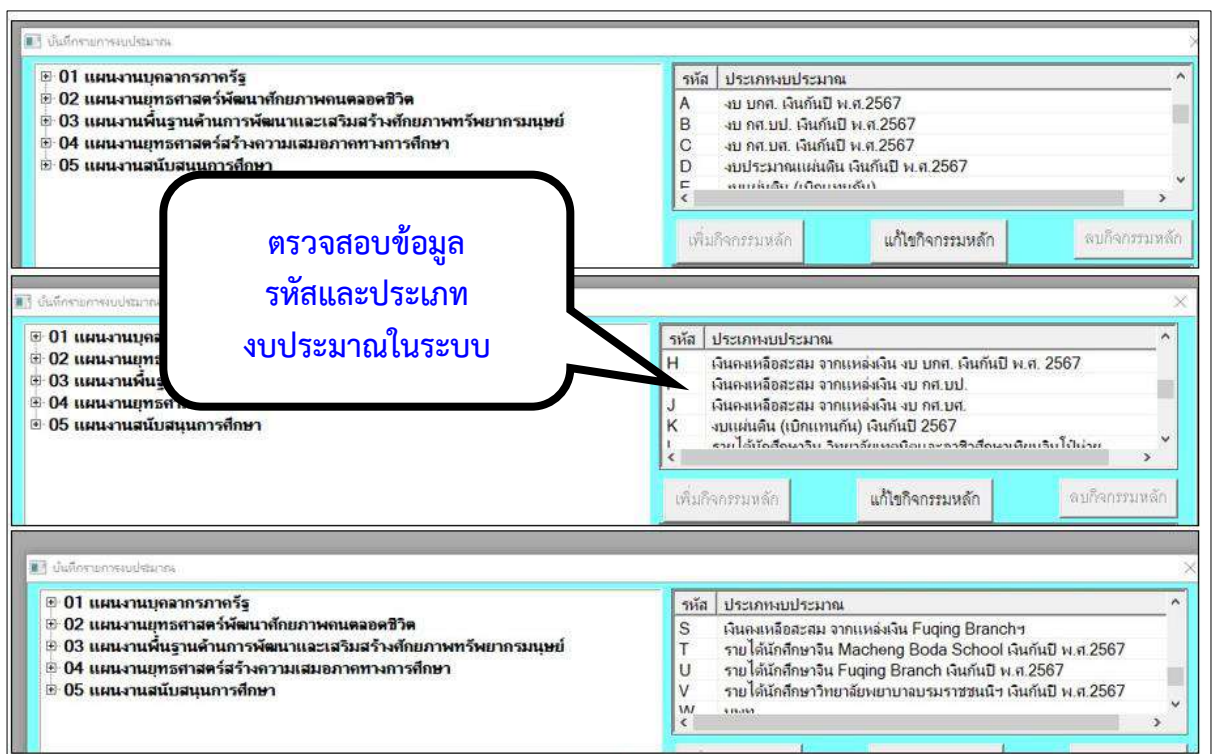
บันทึกรายการงบประมาณ

01 แผนงานบุคลากรภาครัฐ
02 แผนงานยุทธศาสตร์พัฒนาศักยภาพคนตลอดชีวิต
03 แผนงานพื้นฐานด้านการพัฒนาและเสริมสร้างศักยภาพทรัพยากรมนุษย์
04 แผนงานยุทธศาสตร์สร้างความเสมอภาคทางการศึกษา
05 แผนงานสนับสนุนการศึกษา

| รหัส | ประเภทงบประมาณ |
|---|---|
| A | งบ บกศ. เงินกันปี พ.ศ.2567 |
| B | งบ กศ.บป. เงินกันปี พ.ศ.2567 |
| C | งบ กศ.บศ. เงินกันปี พ.ศ.2567 |
| D | งบประมาณแผ่นดิน เงินกันปี พ.ศ.2567 |
| E | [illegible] |

เพิ่มกิจกรรมหลัก แก้ไขกิจกรรมหลัก ลบกิจกรรมหลัก

ตรวจสอบข้อมูล
รหัสและประเภท
งบประมาณในระบบ

บันทึกรายการงบประมาณ

01 แผนงานบุค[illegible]
02 แผนงานยุท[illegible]
03 แผนงานพื้น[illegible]
04 แผนงานยุทธศ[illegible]
05 แผนงานสนับสนุนการศึกษา

| รหัส | ประเภทงบประมาณ |
|---|---|
| H | เงินคงเหลือสะสม จากแหล่งเงิน งบ บกศ. เงินกันปี พ.ศ. 2567 |
| I | เงินคงเหลือสะสม จากแหล่งเงิน งบ กศ.บป. |
| J | เงินคงเหลือสะสม จากแหล่งเงิน งบ กศ.บศ. |
| K | งบแผ่นดิน (เบิกแทนกัน) เงินกันปี 2567 |
| L | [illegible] |

เพิ่มกิจกรรมหลัก แก้ไขกิจกรรมหลัก ลบกิจกรรมหลัก

บันทึกรายการงบประมาณ

01 แผนงานบุคลากรภาครัฐ
02 แผนงานยุทธศาสตร์พัฒนาศักยภาพคนตลอดชีวิต
03 แผนงานพื้นฐานด้านการพัฒนาและเสริมสร้างศักยภาพทรัพยากรมนุษย์
04 แผนงานยุทธศาสตร์สร้างความเสมอภาคทางการศึกษา
05 แผนงานสนับสนุนการศึกษา

| รหัส | ประเภทงบประมาณ |
|---|---|
| S | เงินคงเหลือสะสม จากแหล่งเงิน Fuqing Branchฯ |
| T | รายได้นักศึกษาจีน Macheng Boda School เงินกันปี พ.ศ.2567 |
| U | รายได้นักศึกษาจีน Fuqing Branch เงินกันปี พ.ศ.2567 |
| V | รายได้นักศึกษาวิทยาลัยพยาบาลบรมราชชนนีฯ เงินกันปี พ.ศ.2567 |
| W | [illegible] |